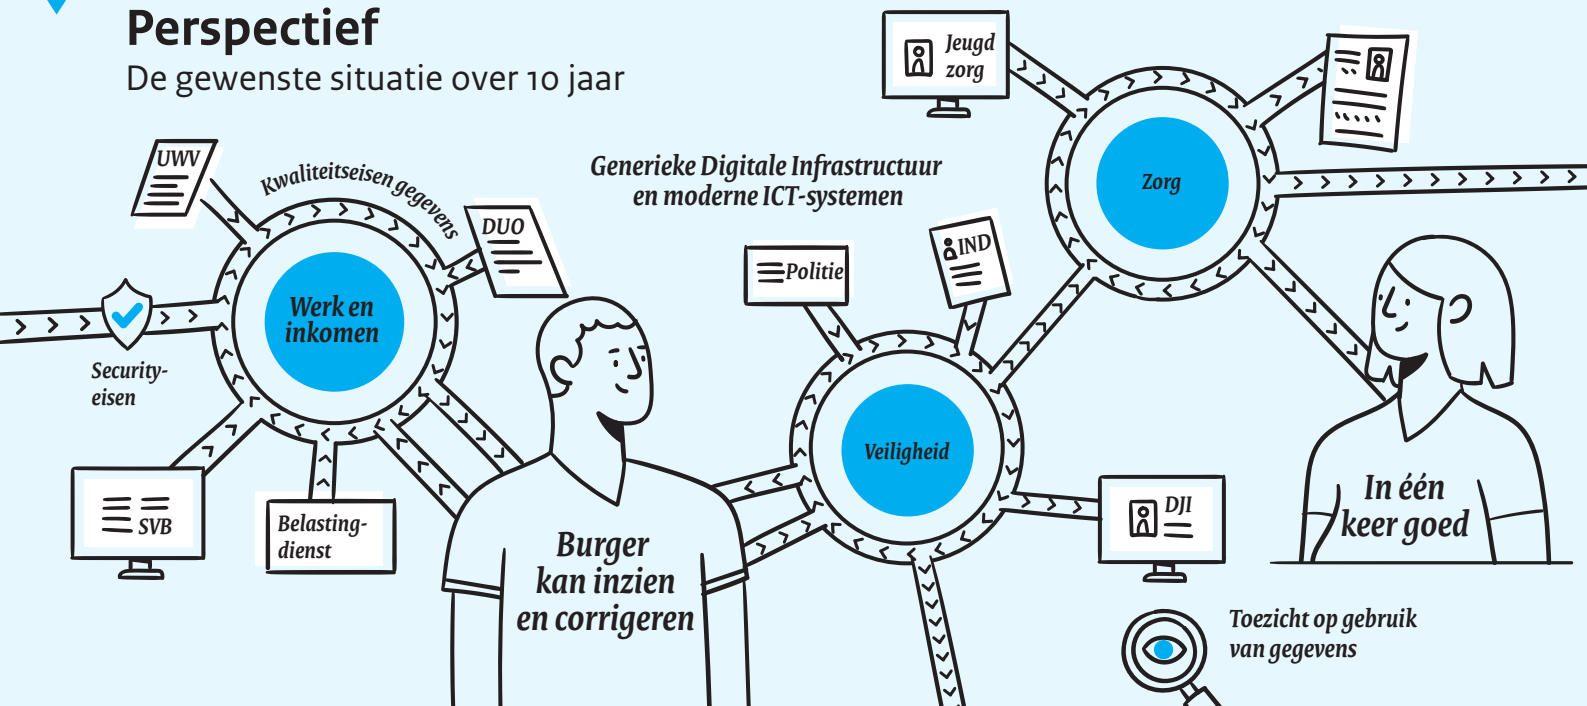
Perspectief
De gewenste situatie over 10 jaar

UWV

Kwaliteitseisen gegevens

DUO

Werk en inkomen

Security-eisen

SVB

Belasting-dienst

Generieke Digitale Infrastructuur en moderne ICT-systemen

Politie

IND

Burger kan inzien en corrigeren

Veiligheid

Jeugd zorg

Zorg

DJI

In één keer goed

Toezicht op gebruik van gegevens